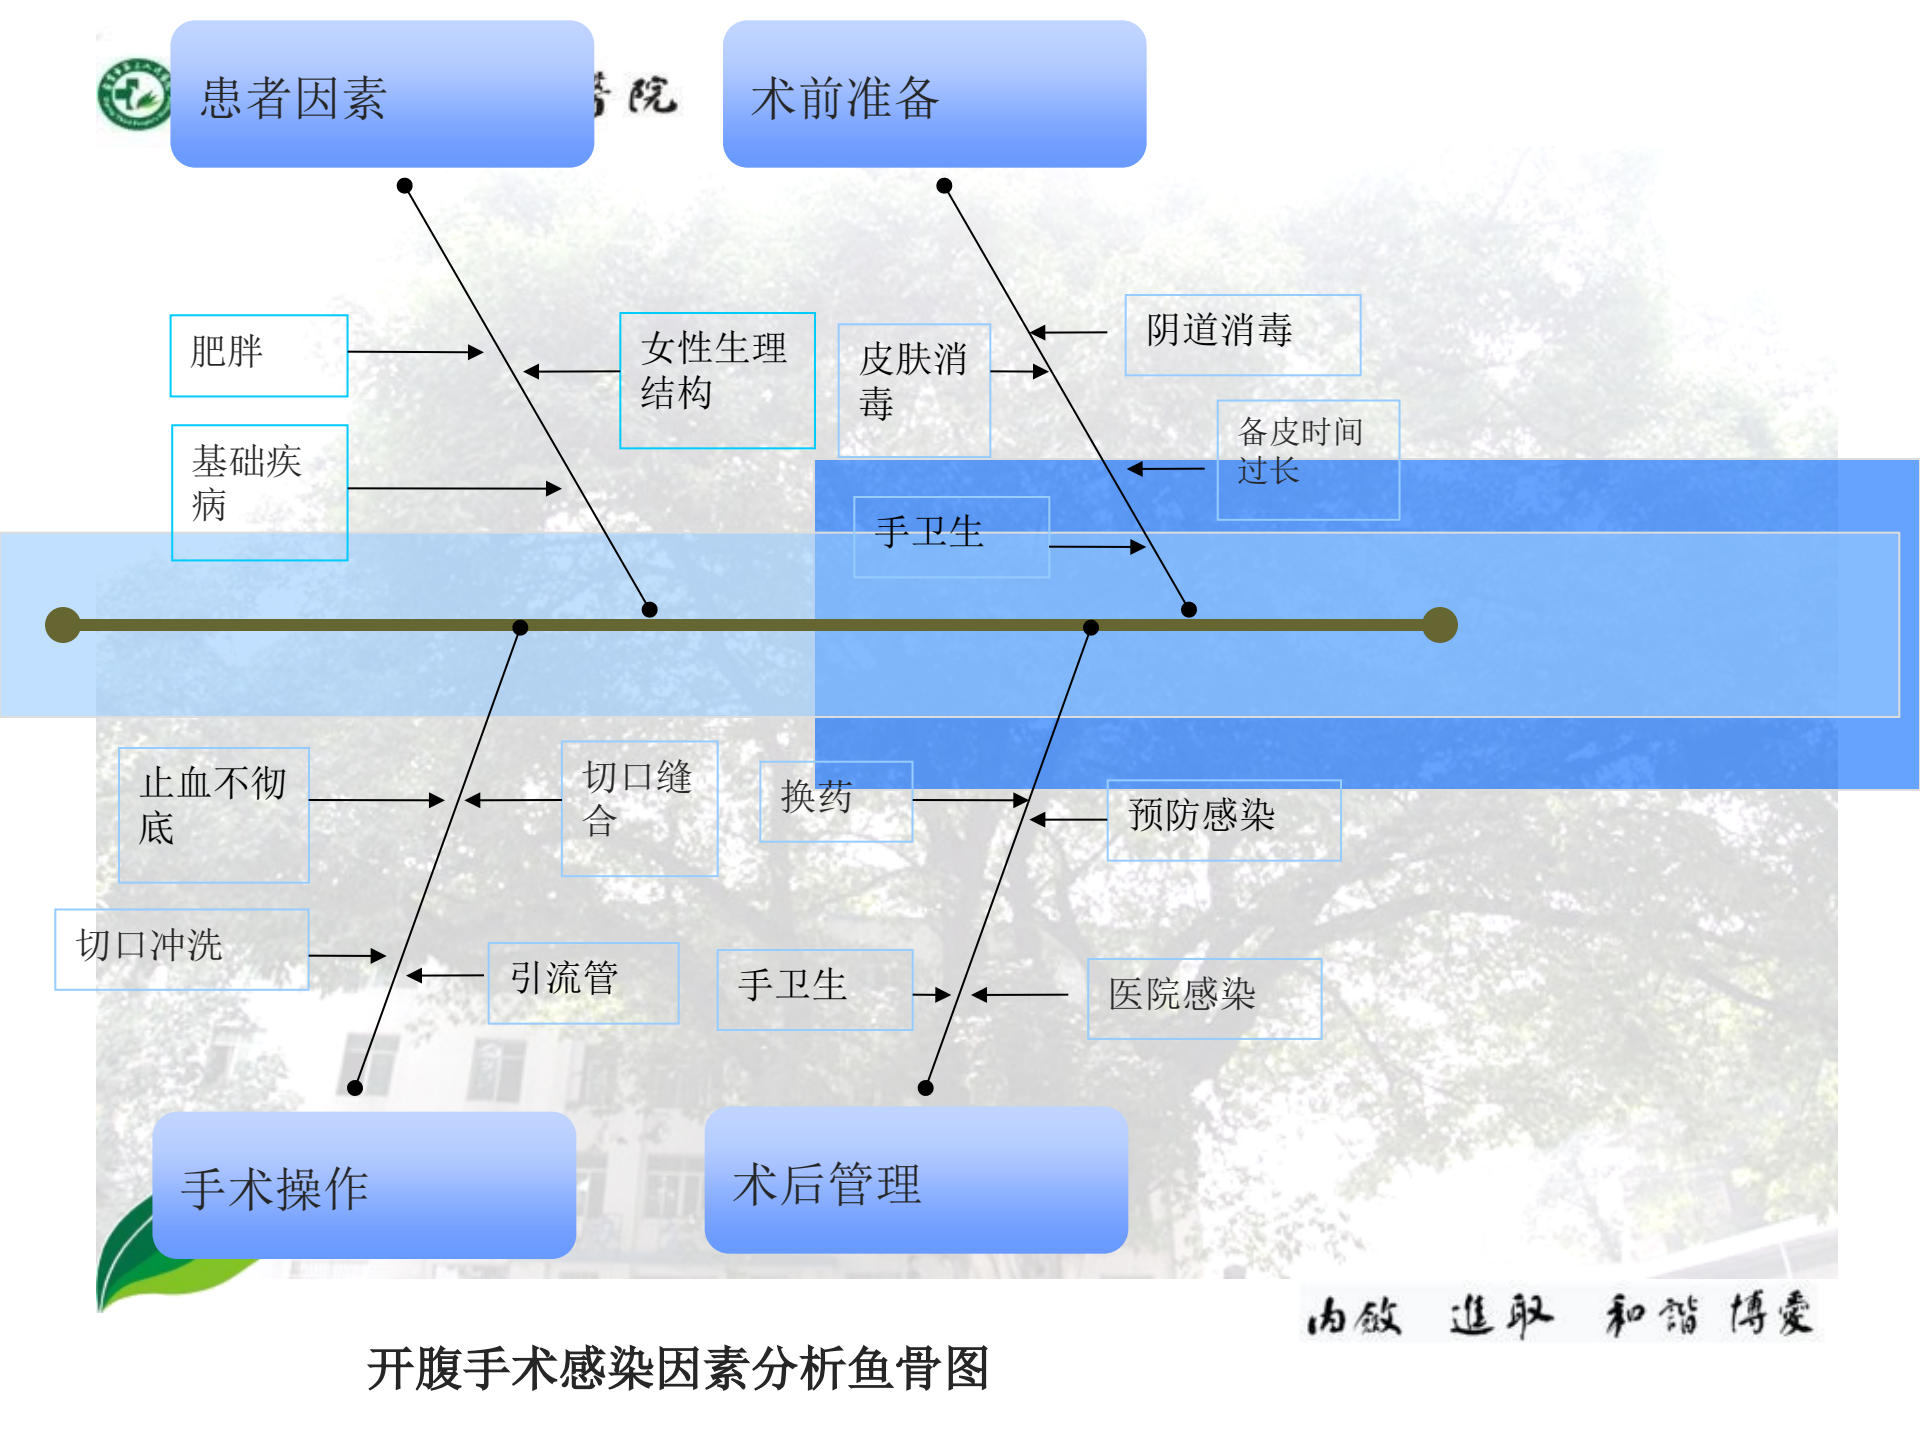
院

患者因素

术前准备

肥胖

女性生理结构

皮肤消毒

阴道消毒

基础疾病

备皮时间过长

手卫生

止血不彻底

切口缝合

换药

预防感染

切口冲洗

引流管

手卫生

医院感染

手术操作

术后管理

内敛 進取 和諧 博愛

开腹手术感染因素分析鱼骨图